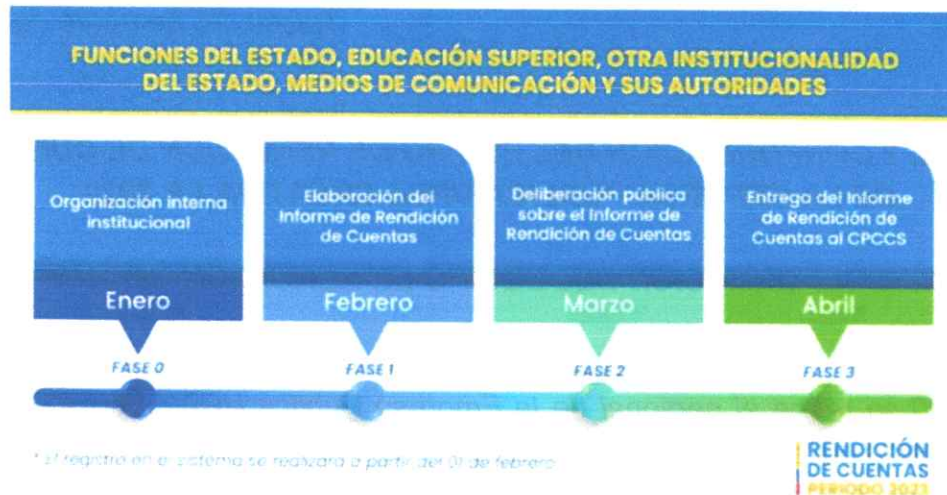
FUNCIONES DEL ESTADO, EDUCACIÓN SUPERIOR, OTRA INSTITUCIONALIDAD DEL ESTADO, MEDIOS DE COMUNICACIÓN Y SUS AUTORIDADES

Organización interna institucional

Enero

FASE 0

Elaboración del Informe de Rendición de Cuentas

Febrero

FASE 1

Deliberación pública sobre el Informe de Rendición de Cuentas

Marzo

FASE 2

Entrega del Informe de Rendición de Cuentas al CPCCS

Abril

FASE 3

* El registro en el sistema se realizará a partir del 01 de febrero

RENDICIÓN DE CUENTAS PERIODO 2023